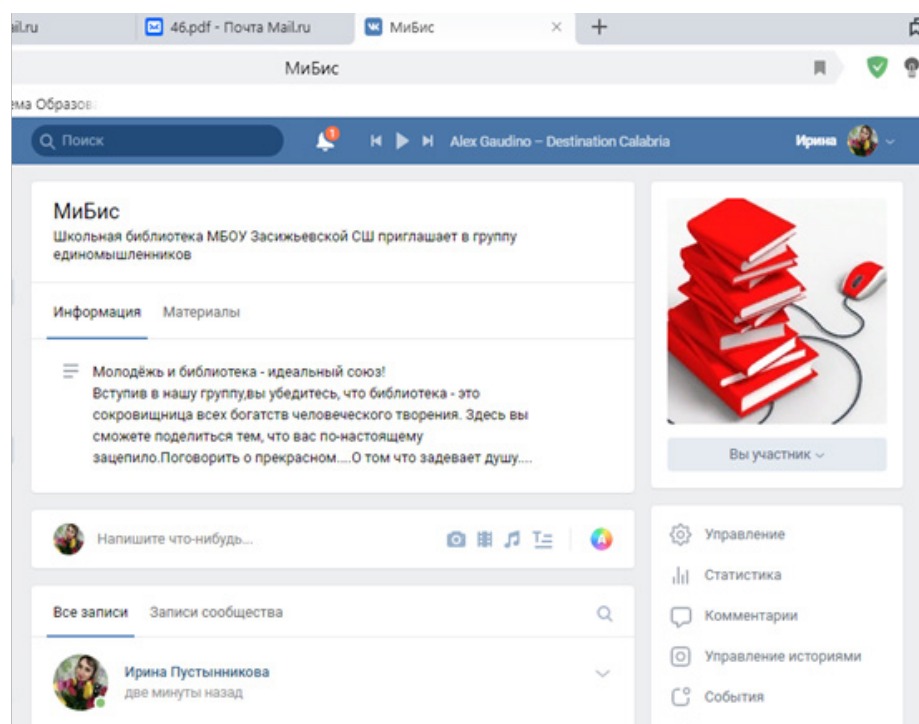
il.ru

46.pdf - Почта Mail.ru

МиБис

МиБис

ема Образов

Поиск

1

Alex Gaudino – Destination Calabria

Ирина

МиБис
Школьная библиотека МБОУ Засижьевской СШ приглашает в группу единомышленников

Информация Материалы

Молодёжь и библиотека - идеальный союз!
Вступив в нашу группу,вы убедитесь, что библиотека - это сокровищница всех богатств человеческого творения. Здесь вы сможете поделиться тем, что вас по-настоящему зацепило.Поговорить о прекрасном....О том что задевает душу....

Вы участник

Напишите что-нибудь...

Управление

Статистика

Комментарии

Управление историями

События

Все записи Записи сообщества

Ирина Пустынникова
две минуты назад